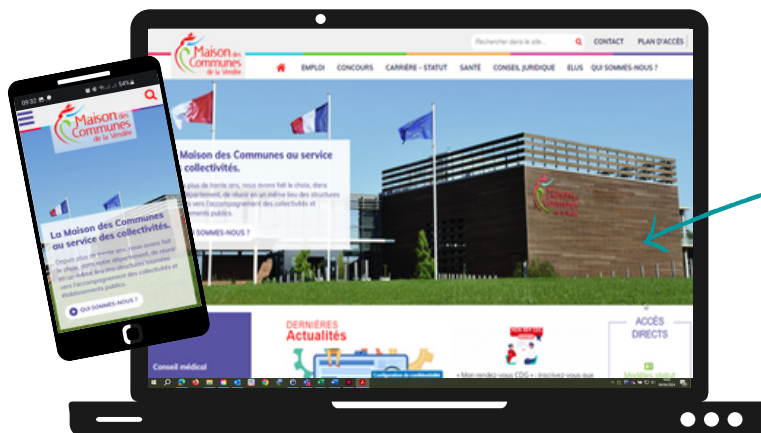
Maison des Communes de la Vendée

Rechercher dans le site...

CONTACT

PLAN D'ACCÈS

EMPLOI

CONCOURS

CARRIÈRE - STATUT

SANTÉ

CONSEIL JURIDIQUE

ELUS

QUI SOMMES-NOUS ?

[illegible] Maison des Communes au service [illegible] collectivités.

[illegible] plus de trente ans, nous avons fait le choix, dans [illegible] département, de réunir en un même lieu des structures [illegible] vers l'accompagnement des collectivités et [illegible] publics.

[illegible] SOMMES-NOUS ?

DERNIÈRES Actualités

ACCÈS DIRECTS

Conseil médical

09:32

Maison des Communes de la Vendée

La Maison des Communes au service des collectivités.

Depuis plus de trente ans, nous avons fait le choix, dans notre département, de réunir en un même lieu des structures tournées vers l'accompagnement des collectivités et établissements publics.

QUI SOMMES-NOUS ?